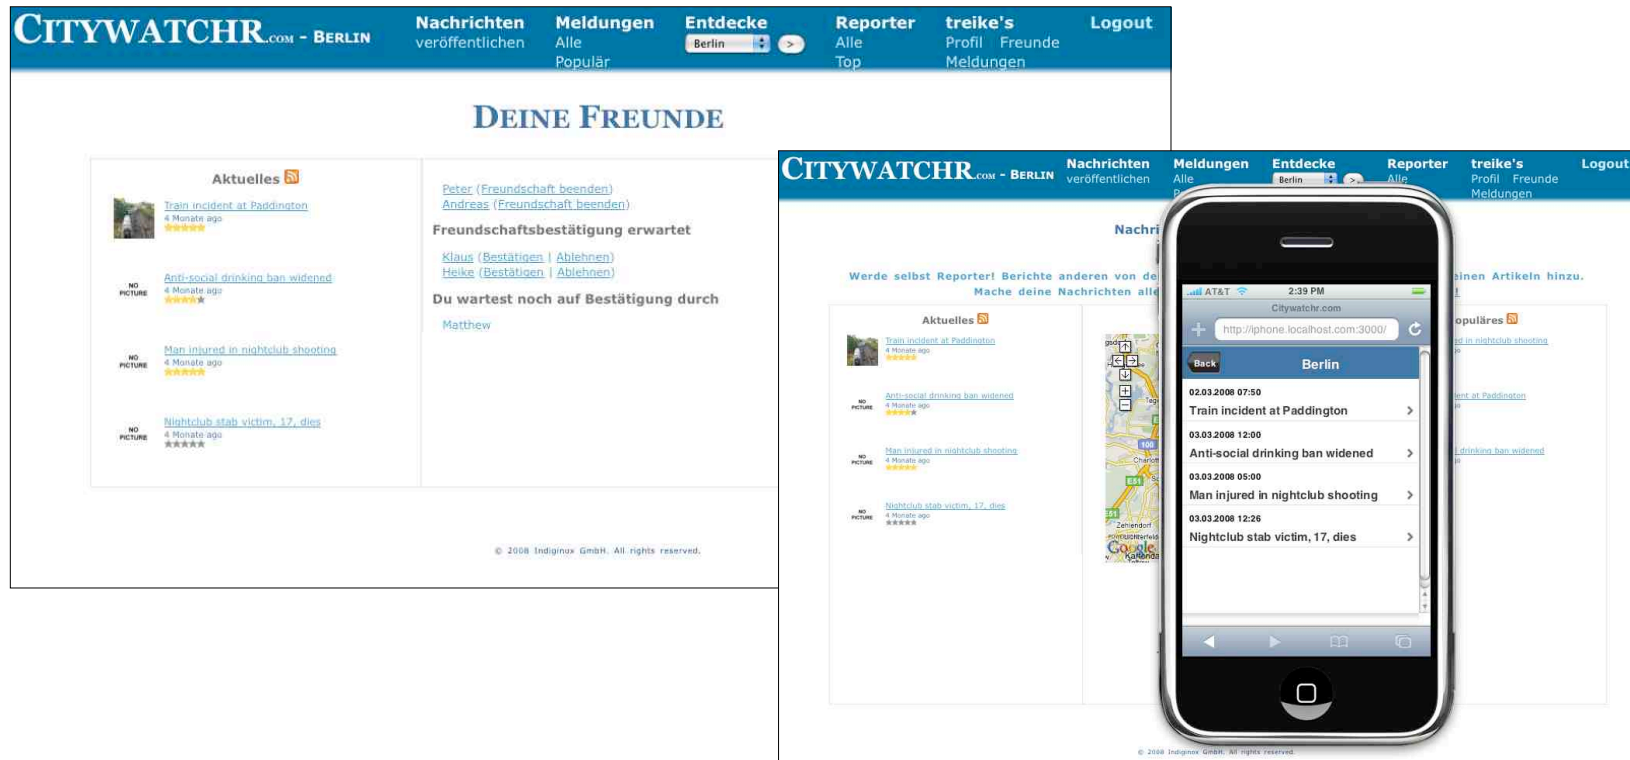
CITYWATCHR.COM - BERLIN

Nachrichten veröffentlichen

Meldungen Alle Populär

Entdecke Berlin >

Reporter Alle Top

treike's Profil Freunde Meldungen

Logout

DEINE FREUNDE

Aktuelles

Train incident at Paddington
4 Monate ago

NO PICTURE
Anti-social drinking ban widened
4 Monate ago

NO PICTURE
Man injured in nightclub shooting
4 Monate ago

NO PICTURE
Nightclub stab victim, 17, dies
4 Monate ago

Peter (Freundschaft beenden)
Andreas (Freundschaft beenden)

Freundschaftsbestätigung erwartet

Klaus (Bestätigen | Ablehnen)
Heike (Bestätigen | Ablehnen)

Du wartest noch auf Bestätigung durch

Matthew

© 2008 Indiginox GmbH. All rights reserved.

CITYWATCHR.COM - BERLIN

Nachrichten veröffentlichen

Meldungen Alle

Entdecke Berlin >

Reporter Alle

treike's Profil Freunde Meldungen

Logout

Nachri

Werde selbst Reporter! Berichte anderen von de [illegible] einen Artikeln hinzu.
Mache deine Nachrichten alle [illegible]

Aktuelles

Train incident at Paddington
4 Monate ago

NO PICTURE
Anti-social drinking ban widened
4 Monate ago

NO PICTURE
Man injured in nightclub shooting
4 Monate ago

NO PICTURE
Nightclub stab victim, 17, dies
4 Monate ago

opuläres

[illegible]d in nightclub shooting
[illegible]ent at Paddington
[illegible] drinking ban widened

AT&T 2:39 PM
Citywatchr.com
http://iphone.localhost.com:3000/

Back Berlin

02.03.2008 07:50
Train incident at Paddington

03.03.2008 12:00
Anti-social drinking ban widened

03.03.2008 05:00
Man injured in nightclub shooting

03.03.2008 12:26
Nightclub stab victim, 17, dies

Google

© 2008 Indiginox GmbH. All rights reserved.